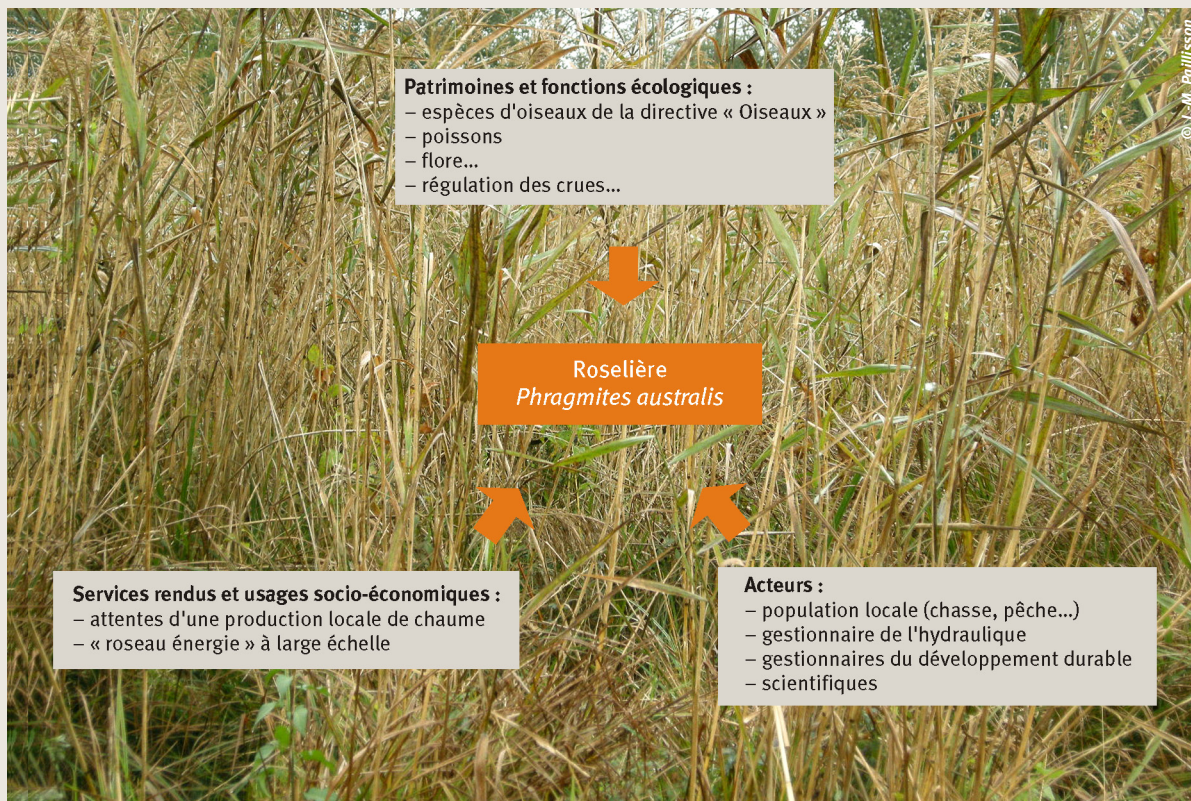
© J.-M. Brillisson

Patrimoines et fonctions écologiques :
– espèces d'oiseaux de la directive « Oiseaux »
– poissons
– flore…
– régulation des crues…

Roselière
*Phragmites australis*

Services rendus et usages socio-économiques :
– attentes d'une production locale de chaume
– « roseau énergie » à large échelle

Acteurs :
– population locale (chasse, pêche…)
– gestionnaire de l'hydraulique
– gestionnaires du développement durable
– scientifiques